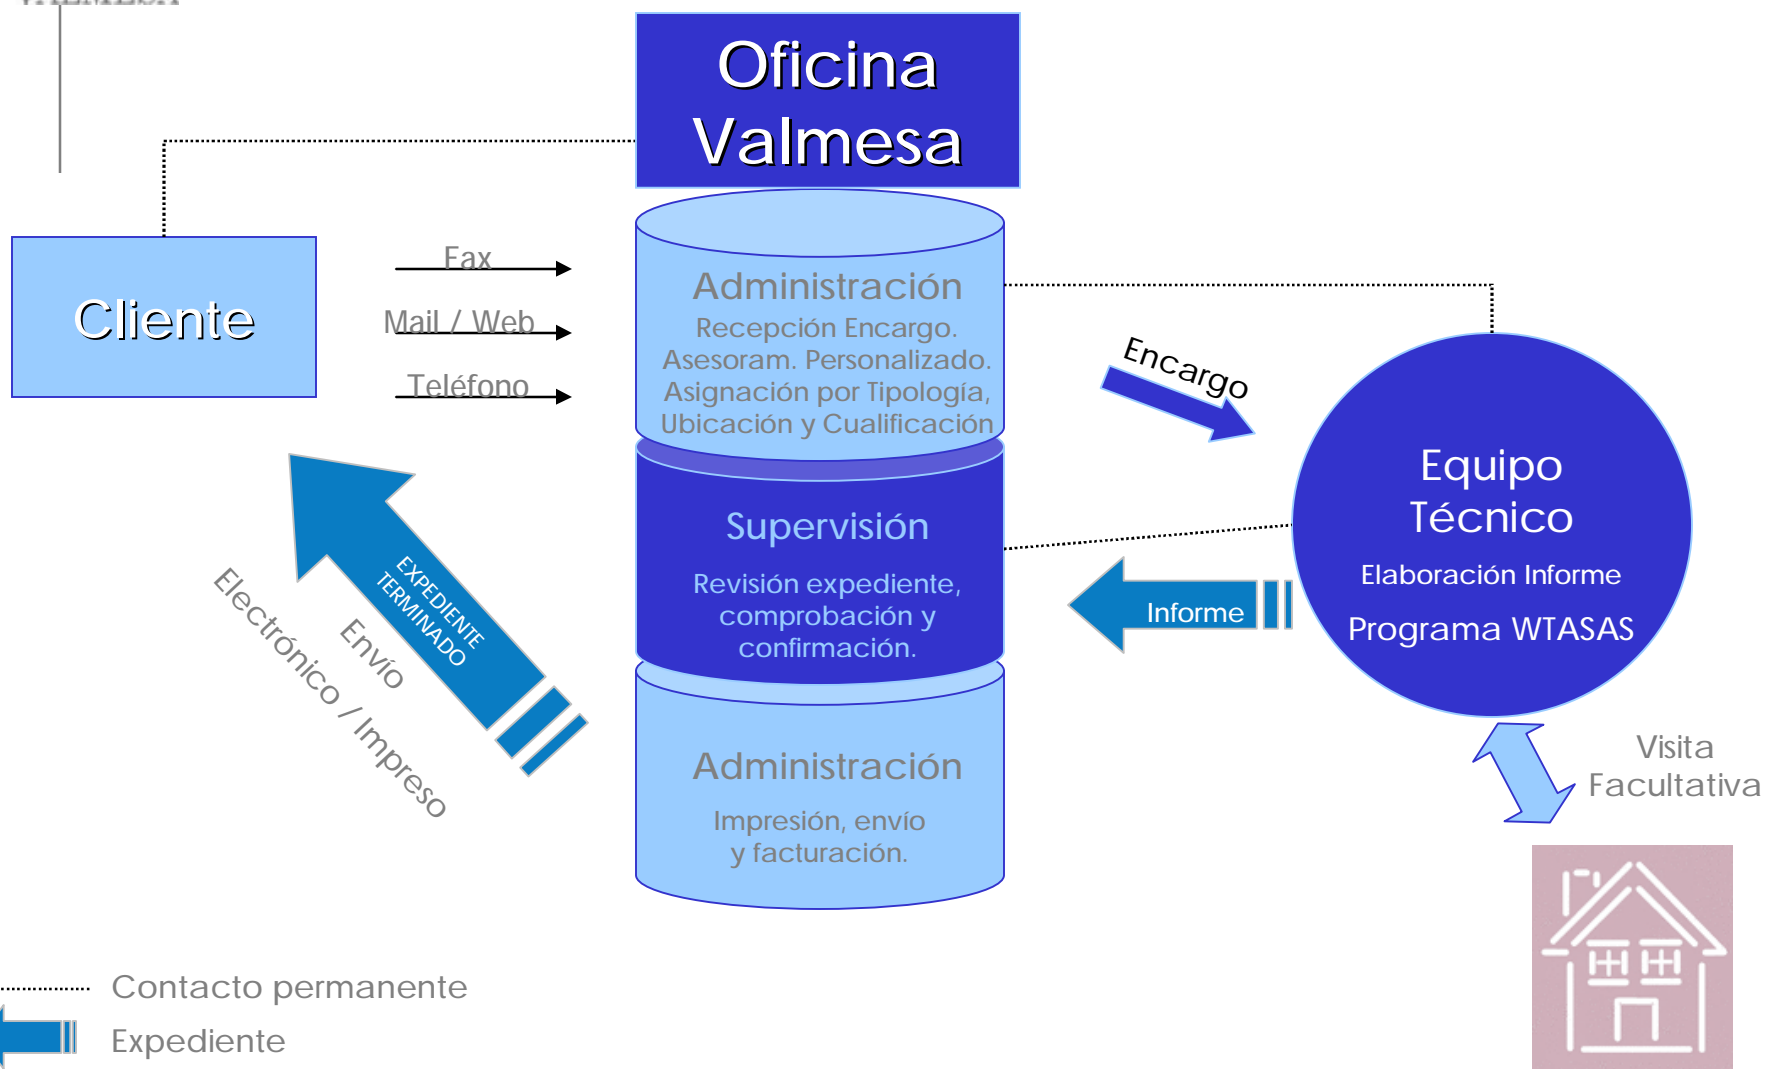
Oficina Valmesa

Cliente

Fax

Mail / Web

Teléfono

Administración
Recepción Encargo.
Asesoram. Personalizado.
Asignación por Tipología,
Ubicación y Cualificación

Encargo

Equipo Técnico
Elaboración Informe
Programa WTASAS

Supervisión
Revisión expediente, comprobación y confirmación.

Informe

EXPEDIENTE TERMINADO

Envío
Electrónico / Impreso

Administración
Impresión, envío y facturación.

Visita Facultativa

Contacto permanente

Expediente